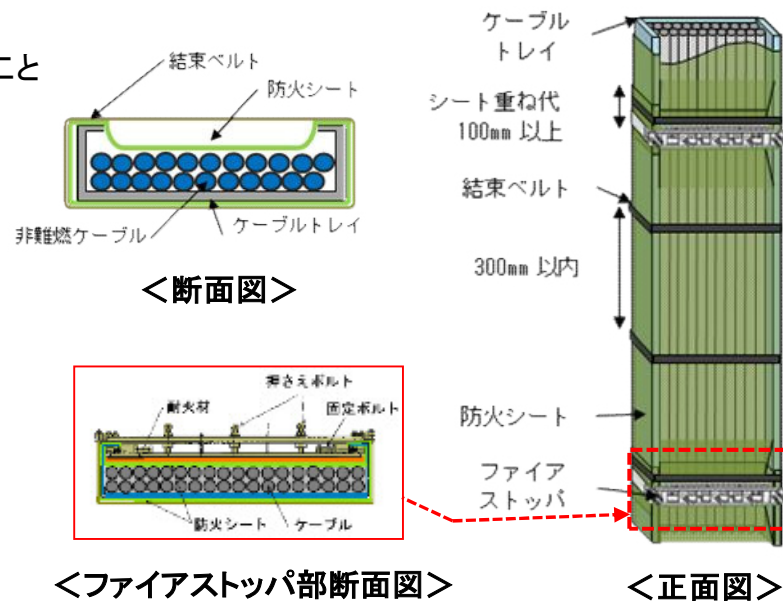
こと

結束ベルト
防火シート
非難燃ケーブル
ケーブルトレイ
＜断面図＞

押さえボルト
耐火材
固定ボルト
防火シート
ケーブル
＜ファイアストッパ部断面図＞

ケーブルトレイ
シート重ね代 100mm 以上
結束ベルト
300mm 以内
防火シート
ファイアストッパ
＜正面図＞